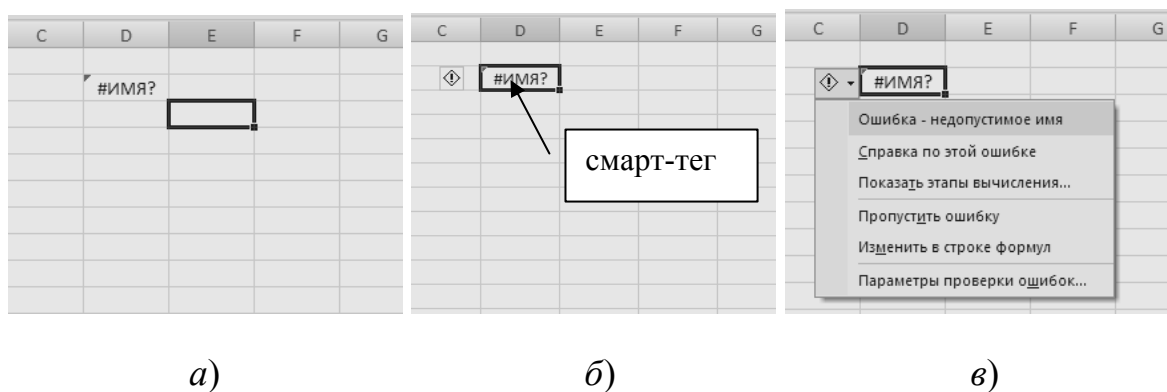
| C | D | E | F | G |
|---|---|---|---|---|
| | #ИМЯ? | | | |

а)

| C | D | E | F | G |
|---|---|---|---|---|
| | #ИМЯ? | | | |

смарт-тег

б)

| C | D | E | F | G |
|---|---|---|---|---|
| | #ИМЯ? | | | |

Ошибка - недопустимое имя
Справка по этой ошибке
Показать этапы вычисления...
Пропустить ошибку
Изменить в строке формул
Параметры проверки ошибок...

в)